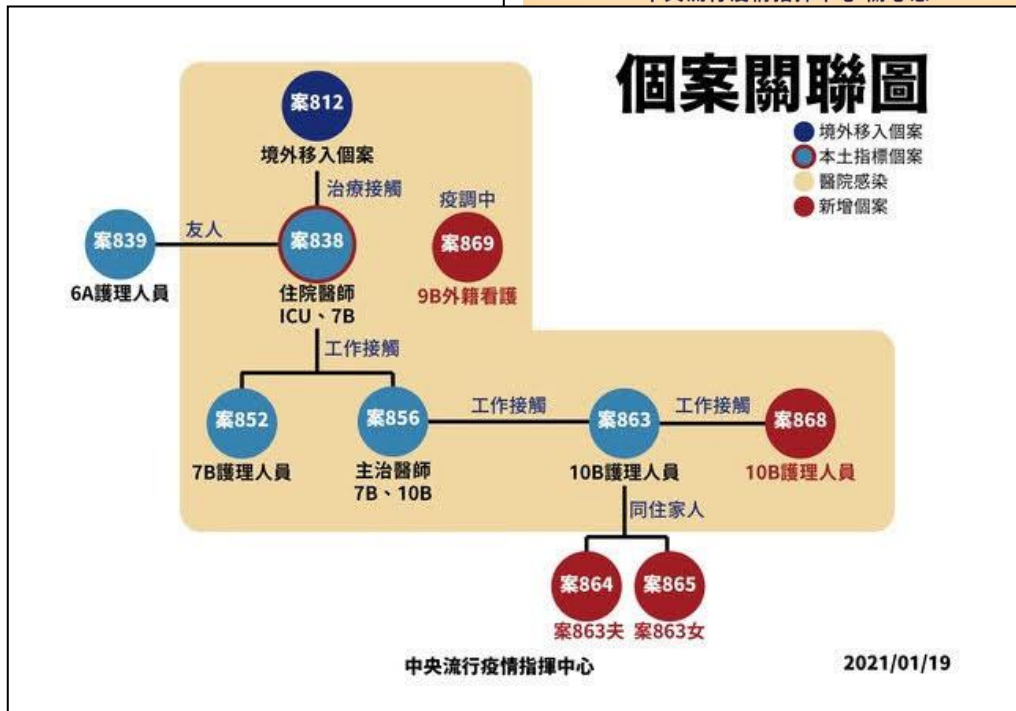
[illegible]

個案關聯圖

境外移入個案
本土指標個案
醫院感染
新增個案

案812
境外移入個案
治療接觸
案839
6A護理人員
友人
案838
住院醫師
ICU、7B
疫調中
案869
9B外籍看護
工作接觸
案852
7B護理人員
案856
主治醫師
7B、10B
工作接觸
案863
10B護理人員
工作接觸
案868
10B護理人員
同住家人
案864
案863夫
案865
案863女

中央流行疫情指揮中心
2021/01/19